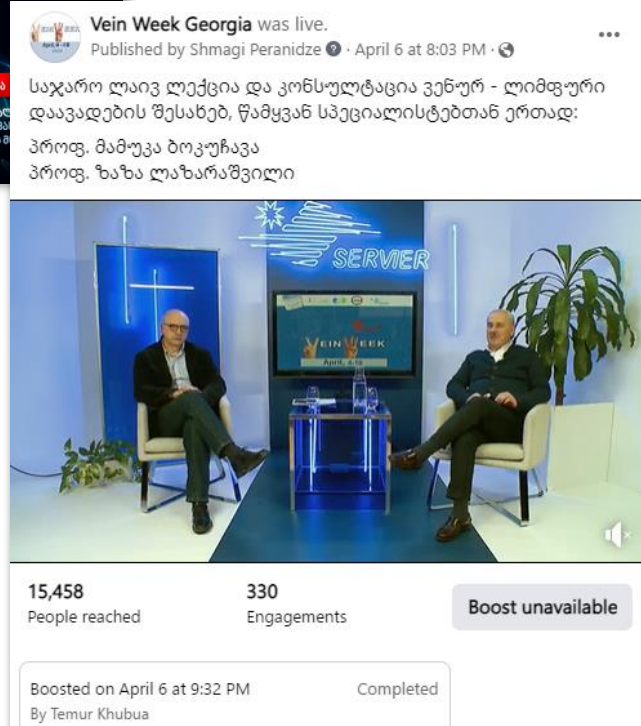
Vein Week Georgia was live.
Published by Shmagi Peranidze · April 6 at 8:03 PM ·

საჯარო ლაივ ლექცია და კონსულტაცია ვენურ - ლიმფური დაავადების შესახებ, წამყვან სპეციალისტებთან ერთად:

პროფ. მამუკა ბოკუჩავა
პროფ. ზაზა ლაზარაშვილი

SERVIER

VEIN WEEK
April 4-18

15,458
People reached

330
Engagements

Boost unavailable

Boosted on April 6 at 9:32 PM
By Temur Khubua

Completed